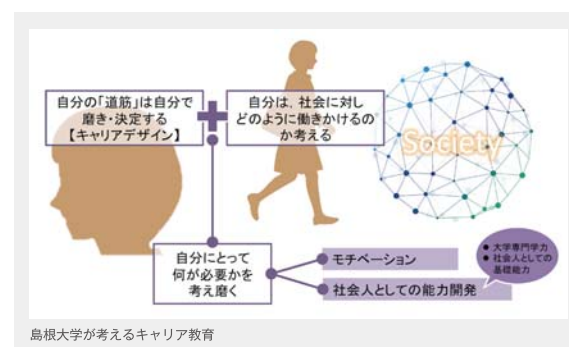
自分の「道筋」は自分で磨き・決定する【キャリアデザイン】

自分は、社会に対しどのように働きかけるのか考える

Society

自分にとって何が必要かを考え磨く

モチベーション

社会人としての能力開発

● 大学専門学力
● 社会人としての基礎能力

島根大学が考えるキャリア教育